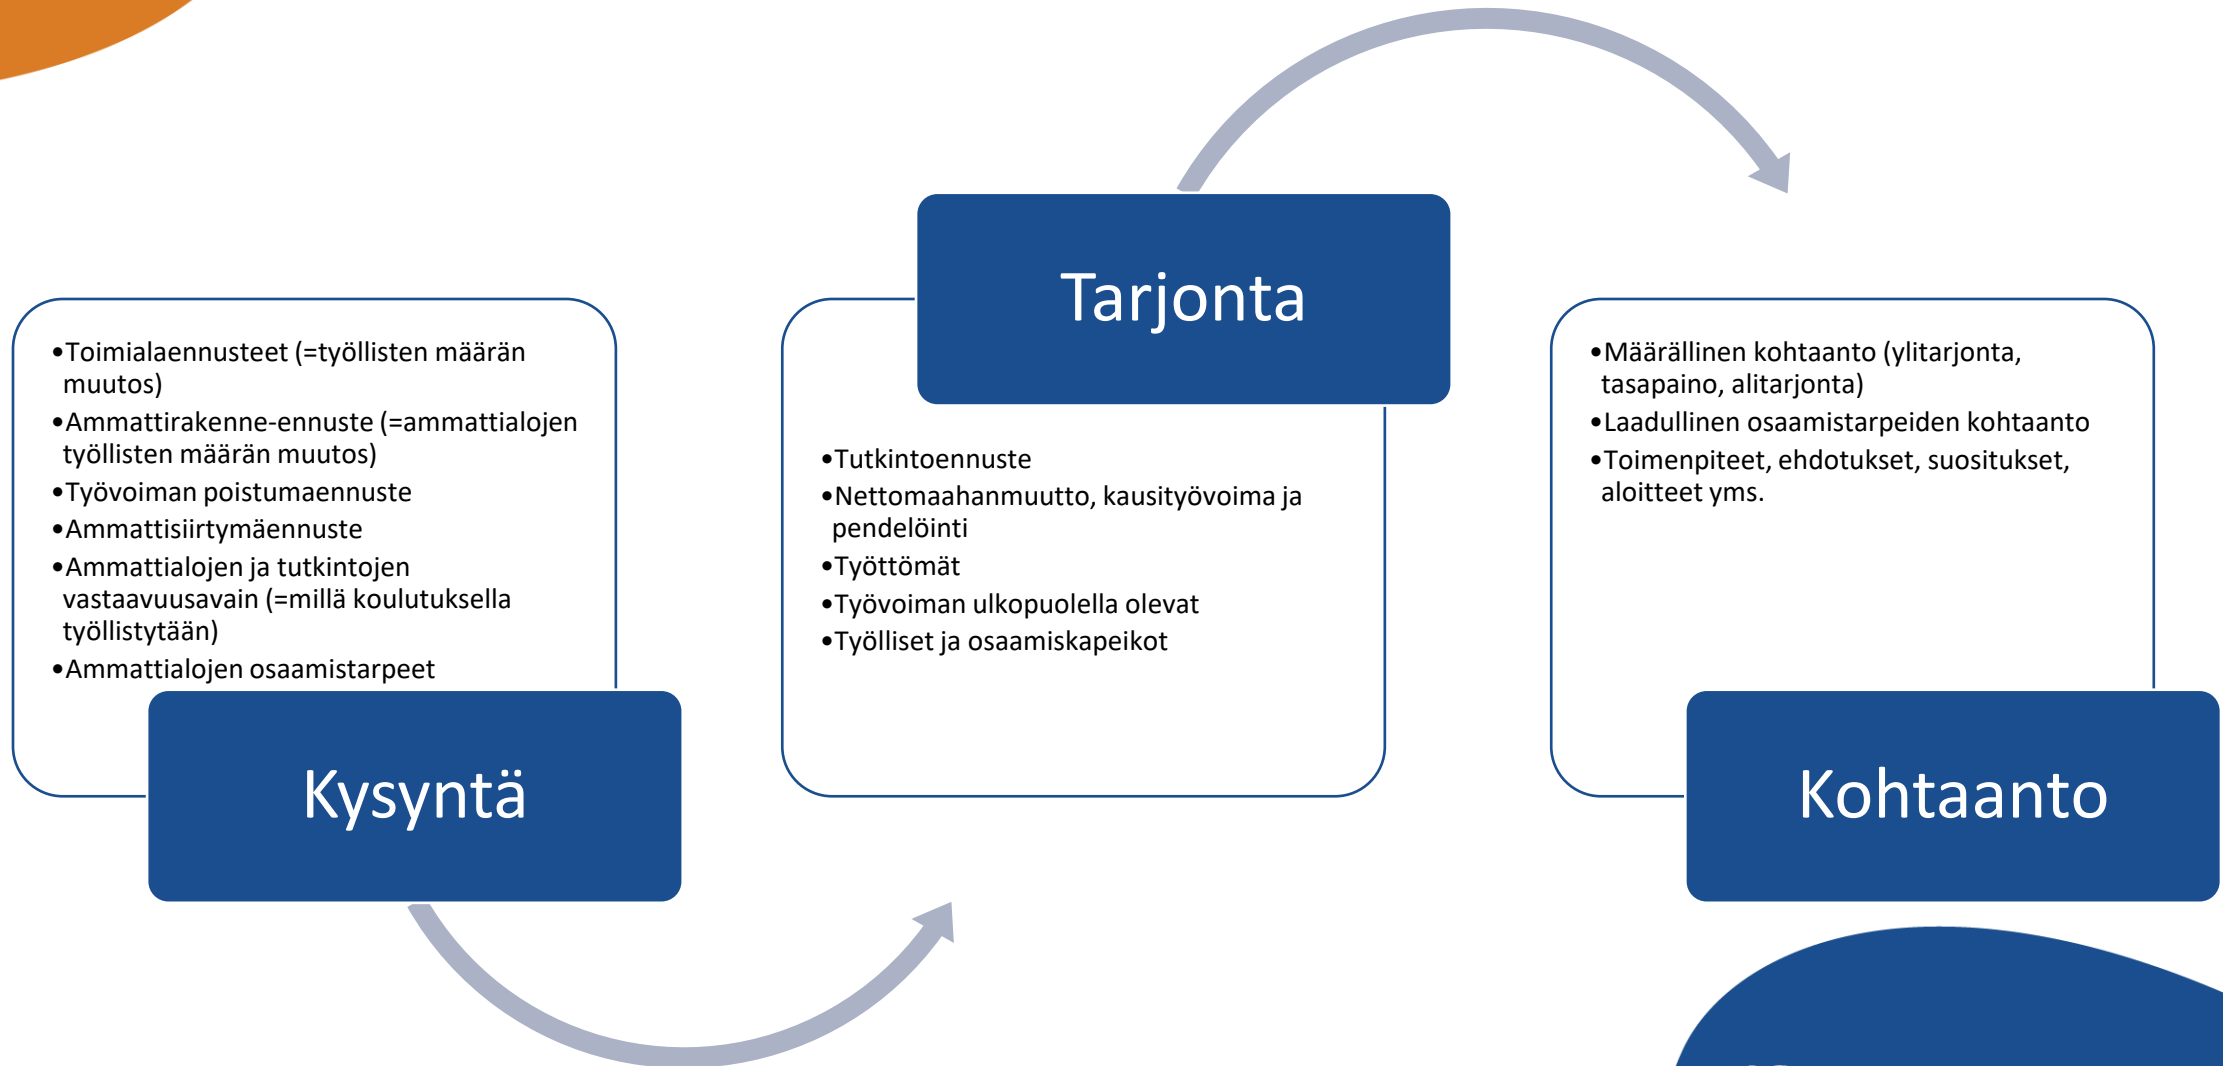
•Toimialaennusteet (=työllisten määrän muutos)
•Ammattirakenne-ennuste (=ammattialojen työllisten määrän muutos)
•Työvoiman poistumaennuste
•Ammattisiirtymäennuste
•Ammattialojen ja tutkintojen vastaavuusavain (=millä koulutuksella työllistytään)
•Ammattialojen osaamistarpeet

Kysyntä

Tarjonta

•Tutkintoennuste
•Nettomaahanmuutto, kausityövoima ja pendelöinti
•Työttömät
•Työvoiman ulkopuolella olevat
•Työlliset ja osaamiskapeikot

•Määrällinen kohtaanto (ylitarjonta, tasapaino, alitarjonta)
•Laadullinen osaamistarpeiden kohtaanto
•Toimenpiteet, ehdotukset, suositukset, aloitteet yms.

Kohtaanto